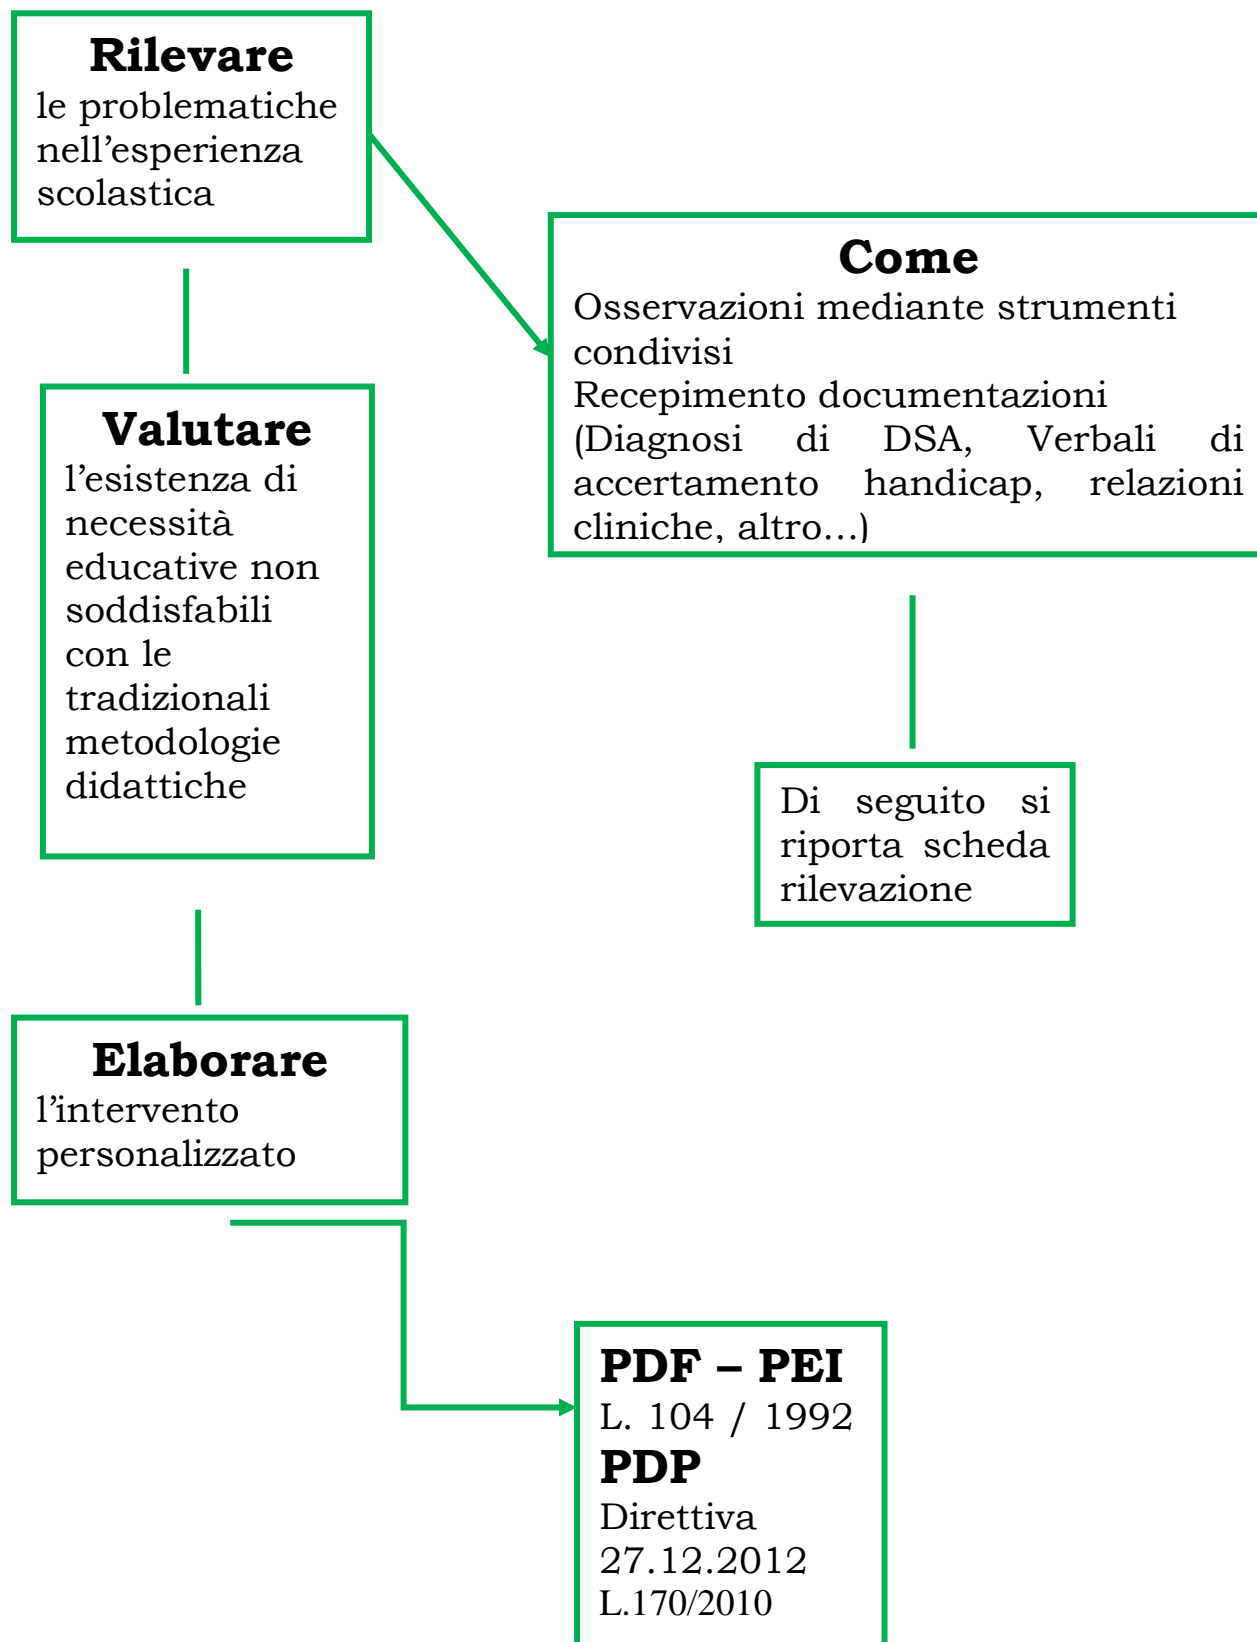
**Rilevare**
le problematiche nell’esperienza scolastica

**Come**
Osservazioni mediante strumenti condivisi
Recepimento documentazioni (Diagnosi di DSA, Verbali di accertamento handicap, relazioni cliniche, altro…)

**Valutare**
l’esistenza di necessità educative non soddisfabili con le tradizionali metodologie didattiche

Di seguito si riporta scheda rilevazione

**Elaborare**
l’intervento personalizzato

**PDF – PEI**
L. 104 / 1992
**PDP**
Direttiva 27.12.2012
L.170/2010